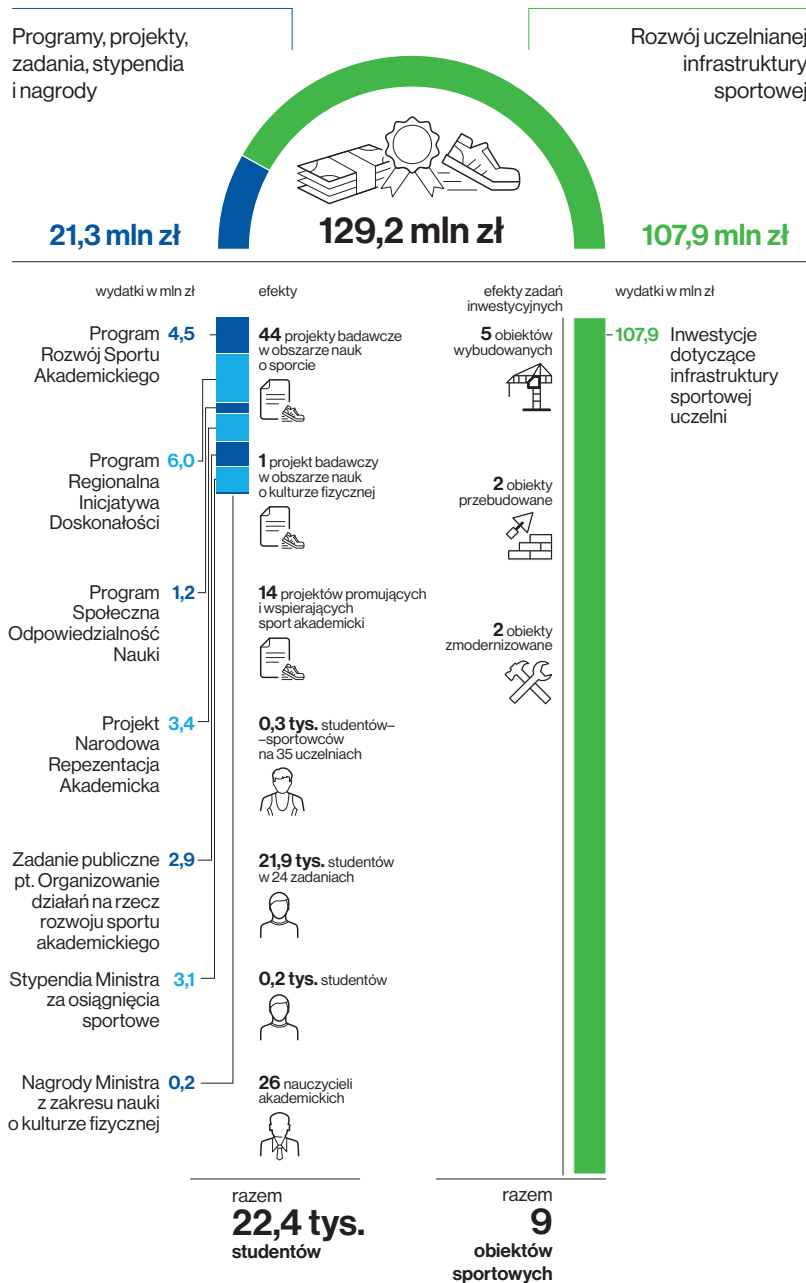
Programy, projekty, zadania, stypendia i nagrody

Rozwój uczelnianej infrastruktury sportowej

21,3 mln zł

129,2 mln zł

107,9 mln zł

wydatki w mln zł

efekty

efekty zadań inwestycyjnych

wydatki w mln zł

Program Rozwój Sportu Akademickiego 4,5

44 projekty badawcze w obszarze nauk o sporcie

Program Regionalna Inicjatywa Doskonałości 6,0

1 projekt badawczy w obszarze nauk o kulturze fizycznej

Program Społeczna Odpowiedzialność Nauki 1,2

14 projektów promujących i wspierających sport akademicki

Projekt Narodowa Repezentacja Akademicka 3,4

0,3 tys. studentów–sportowców na 35 uczelniach

Zadanie publiczne pt. Organizowanie działań na rzecz rozwoju sportu akademickiego 2,9

21,9 tys. studentów w 24 zadaniach

Stypendia Ministra za osiągnięcia sportowe 3,1

0,2 tys. studentów

Nagrody Ministra z zakresu nauki o kulturze fizycznej 0,2

26 nauczycieli akademickich

5 obiektów wybudowanych

2 obiekty przebudowane

2 obiekty zmodernizowane

107,9 Inwestycje dotyczące infrastruktury sportowej uczelni

razem 22,4 tys. studentów

razem 9 obiektów sportowych